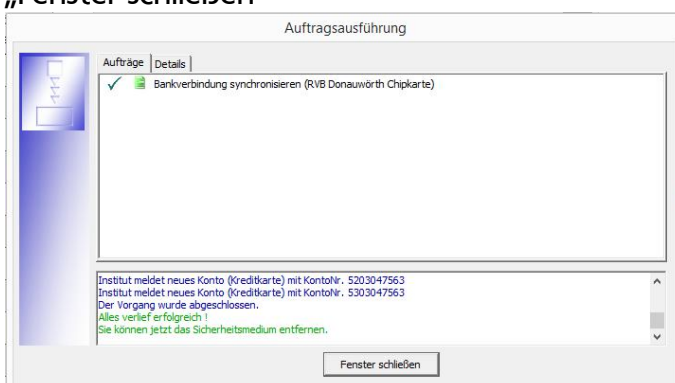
„Fenster schließen

Auftragsausführung

Aufträge | Details

Bankverbindung synchronisieren (RVB Donauwörth Chipkarte)

Institut meldet neues Konto (Kreditkarte) mit KontoNr. 5203047563
Institut meldet neues Konto (Kreditkarte) mit KontoNr. 5303047563
Der Vorgang wurde abgeschlossen.
Alles verlief erfolgreich !
Sie können jetzt das Sicherheitsmedium entfernen.

Fenster schließen